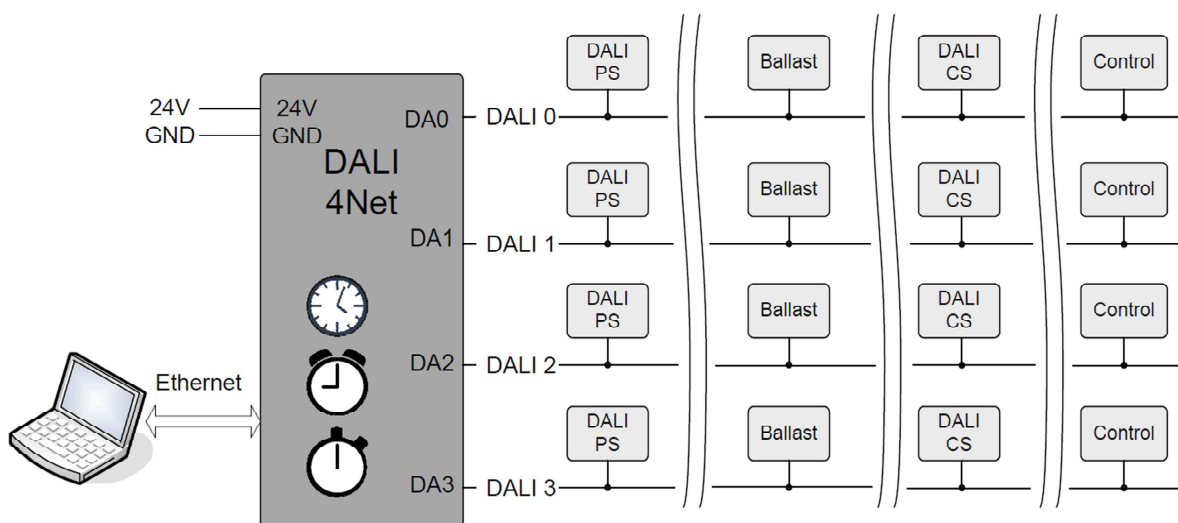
24V
GND

24V
GND

DALI
4Net

DA0
DA1
DA2
DA3

Ethernet

DALI 0
DALI 1
DALI 2
DALI 3

DALI PS
Ballast
DALI CS
Control

DALI PS
Ballast
DALI CS
Control

DALI PS
Ballast
DALI CS
Control

DALI PS
Ballast
DALI CS
Control